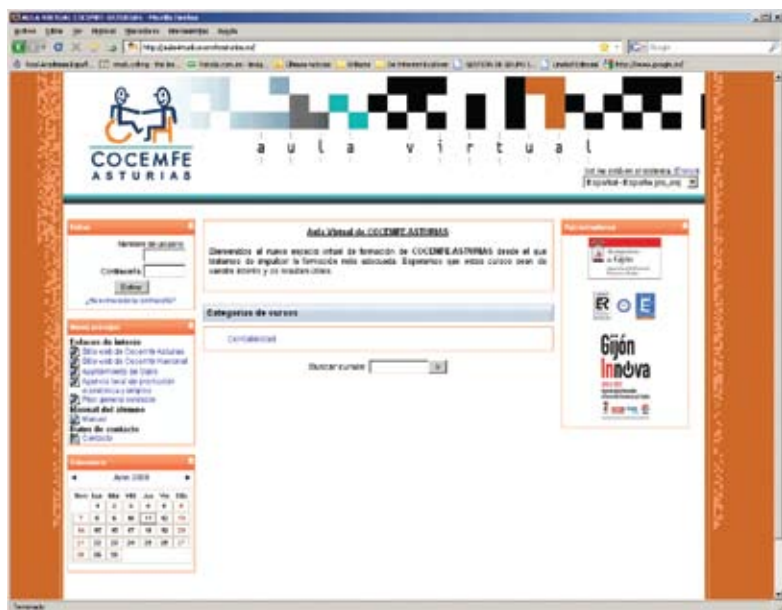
AULA VIRTUAL COCEMFE ASTURIAS - Mozilla Firefox

Archivo Editar Ver Historial Marcadores Herramientas Ayuda

http://aulavirtual.cocemfeasturias.es/

COCEMFE ASTURIAS

a u l a v i r t u a l

Español - España (es_es)

Entrar

Nombre de usuario

Contraseña

Entrar

¿Ha extraviado la contraseña?

Menú principal

Enlaces de interés

Sitio web de Cocemfe Asturias

Sitio web de Cocemfe Nacional

Ayuntamiento de Gijón

Agencia local de promoción económica y empleo

Plan general formación

Manual del alumno

Manual

Datos de contacto

Contacto

Calendario

Junio 2009

| Dom | Lun | Mar | Mié | Jue | Vie | Sáb |
|---|---|---|---|---|---|---|
| | 1 | 2 | 3 | 4 | 5 | 6 |
| 7 | 8 | 9 | 10 | 11 | 12 | 13 |
| 14 | 15 | 16 | 17 | 18 | 19 | 20 |
| 21 | 22 | 23 | 24 | 25 | 26 | 27 |
| 28 | 29 | 30 | | | | |

Aula Virtual de COCEMFE ASTURIAS

Bienvenidos al nuevo espacio virtual de formación de COCEMFE ASTURIAS desde el que tratamos de impulsar la formación más adecuada. Esperamos que estos cursos sean de vuestro interés y os resulten útiles.

Categorías de cursos

Contabilidad

Buscar cursos:

Gijón Innova

Terminado